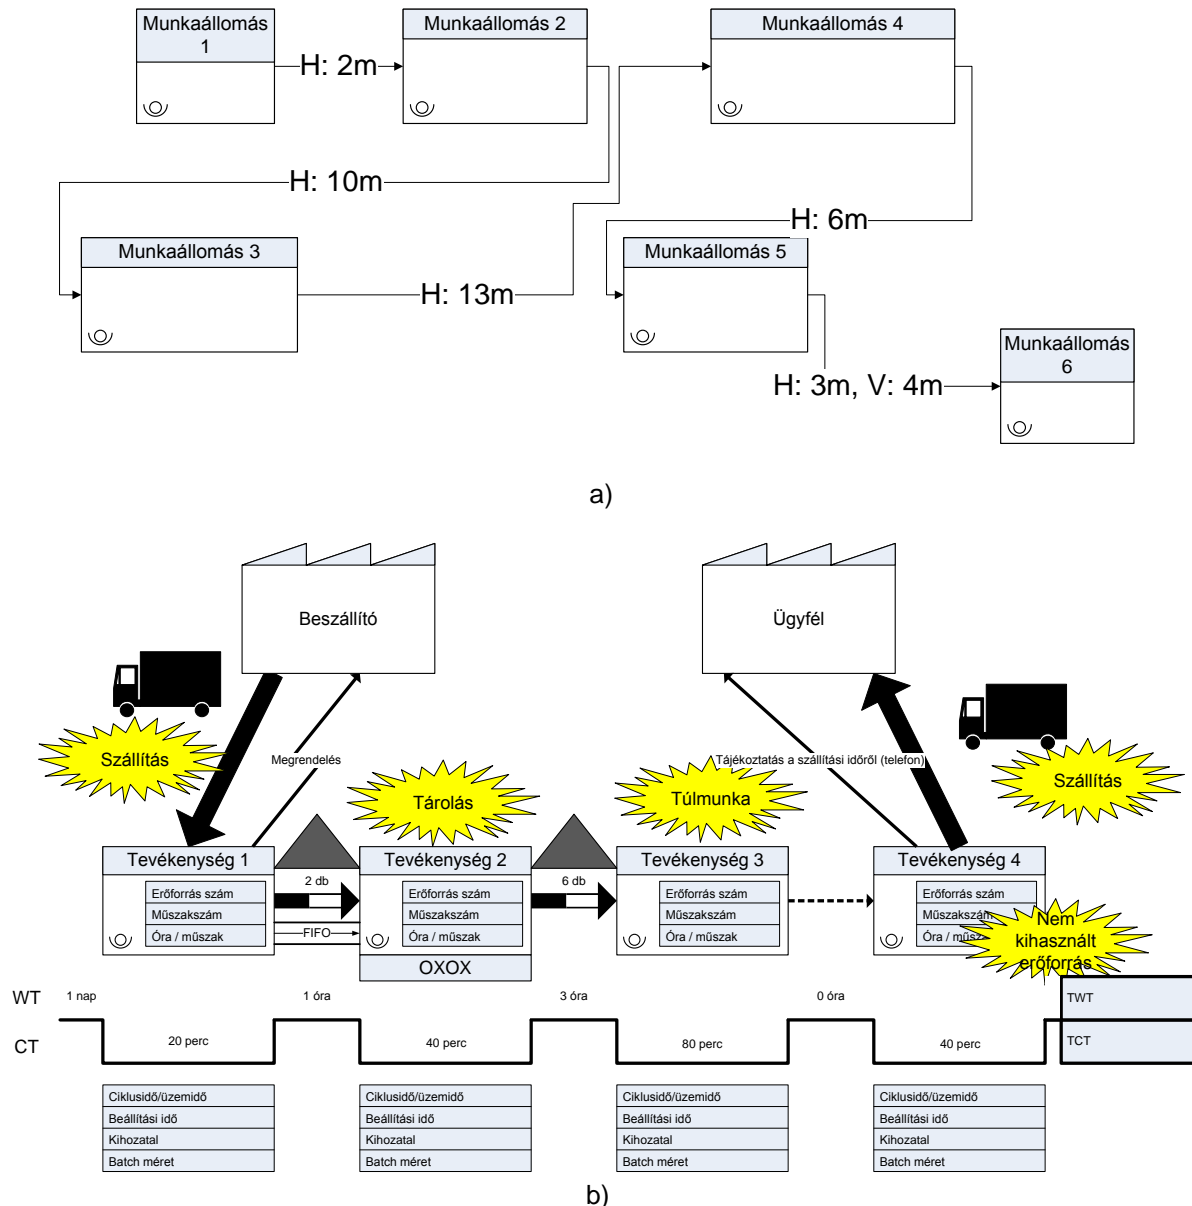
Munkaállomás 1

H: 2m

Munkaállomás 2

Munkaállomás 4

H: 10m

H: 6m

Munkaállomás 3

H: 13m

Munkaállomás 5

Munkaállomás 6

H: 3m, V: 4m

a)

Beszállító

Ügyfél

Szállítás

Megrendelés

Tárolás

Túlmunka

Tájékoztatás a szállítási időről (telefon)

Szállítás

Tevékenység 1

Erőforrás szám
Műszakszám
Óra / műszak

2 db

FIFO

Tevékenység 2

Erőforrás szám
Műszakszám
Óra / műszak

OXOX

6 db

Tevékenység 3

Erőforrás szám
Műszakszám
Óra / műszak

Tevékenység 4

Erőforrás szám
Műszakszám
Óra / mű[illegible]

Nem kihasznált erőforrás

WT 1 nap 1 óra 3 óra 0 óra TWT

CT 20 perc 40 perc 80 perc 40 perc TCT

Ciklusidő/üzemidő
Beállítási idő
Kihozatal
Batch méret

Ciklusidő/üzemidő
Beállítási idő
Kihozatal
Batch méret

Ciklusidő/üzemidő
Beállítási idő
Kihozatal
Batch méret

Ciklusidő/üzemidő
Beállítási idő
Kihozatal
Batch méret

b)